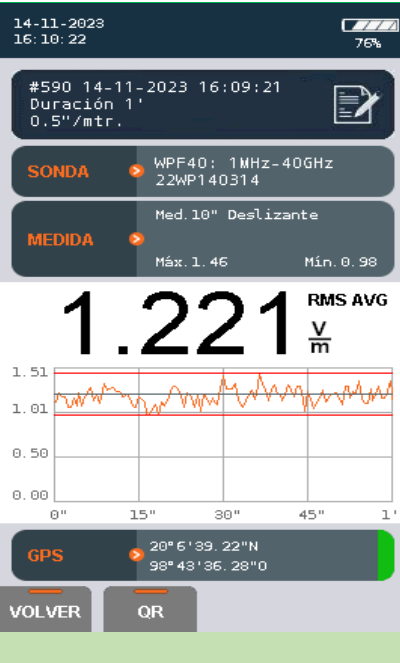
14-11-2023
16:10:22

76%

#590 14-11-2023 16:09:21
Duración 1'
0.5"/mtr.

SONDA
WPF40: 1MHz-40GHz
22WP140314

MEDIDA
Med.10" Deslizante
Máx.1.46 Mín.0.98

1.221 RMS AVG $\frac{V}{m}$

1.51
1.01
0.50
0.00
0"
15"
30"
45"
1'

GPS
20°6'39.22"N
98°43'36.28"O

VOLVER
QR